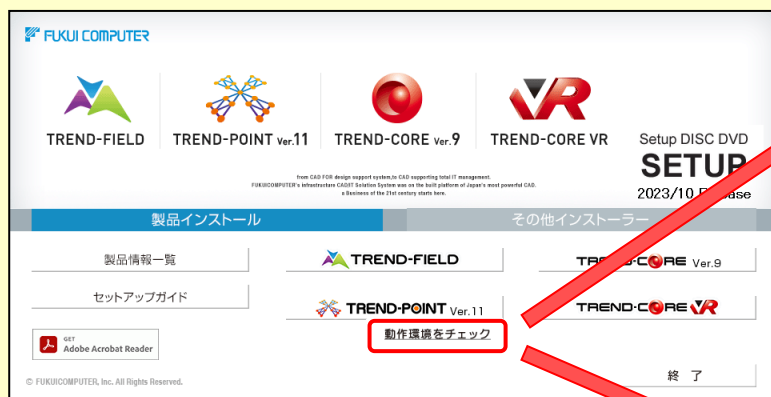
FUKUI COMPUTER

TREND-FIELD

TREND-POINT Ver.11

TREND-CORE Ver.9

TREND-CORE VR

Setup DISC DVD
SETUP
2023/10 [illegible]ase

from CAD FOR design support system,to CAD supporting total IT management.
FUKUICOMPUTER's infrastructure CAGIT Solution System was on the built platform of Japan's most powerful CAD.
a Business of the 21st century starts here.

製品インストール

その他インストーラー

製品情報一覧

TREND-FIELD

TR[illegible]-CORE Ver.9

セットアップガイド

TREND-POINT Ver.11

TREND-CORE VR

GET
Adobe Acrobat Reader

動作環境をチェック

© FUKUICOMPUTER, Inc. All Rights Reserved.

終 了